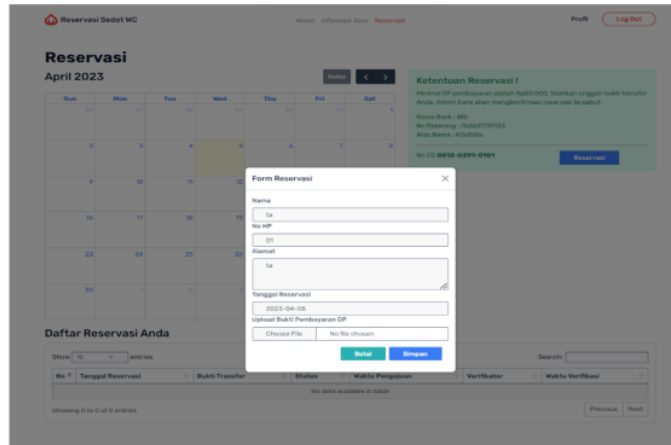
Reservasi Sedot WC

Home Informasi Jasa Reservasi

Profil Log Out

Reservasi

April 2023

today

| Sun | Mon | Tue | Wed | Thu | Fri | Sat |
|---|---|---|---|---|---|---|
| 26 | 27 | 28 | 29 | 30 | 31 | 1 |
| 2 | 3 | 4 | 5 | 6 | 7 | 8 |
| 9 | 10 | 11 | 12 | | | |
| 16 | 17 | 18 | 19 | | | |
| 23 | 24 | 25 | 26 | | | |
| 30 | 1 | 2 | | | | |

Ketentuan Reservasi !

Minimal DP pembayaran adalah Rp50.000. Silahkan unggah bukti transfer Anda. Admin Kami akan mengkonfirmasi reservasi tersebut.

Nama Bank : BRI
No Rekening : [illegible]
Atas Nama : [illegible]

No CS 0812-0291-0101

Reservasi

Form Reservasi

Nama

1a

No HP

01

Alamat

1a

Tanggal Reservasi

2023-04-05

Upload Bukti Pembayaran DP

Choose File No file chosen

Batal Simpan

Daftar Reservasi Anda

Show 10 entries

Search:

| No | Tanggal Reservasi | Bukti Transfer | Status | Waktu Pengajuan | Verifikator | Waktu Verifikasi |
|---|---|---|---|---|---|---|
| No data available in table | | | | | | |

Showing 0 to 0 of 0 entries

Previous Next